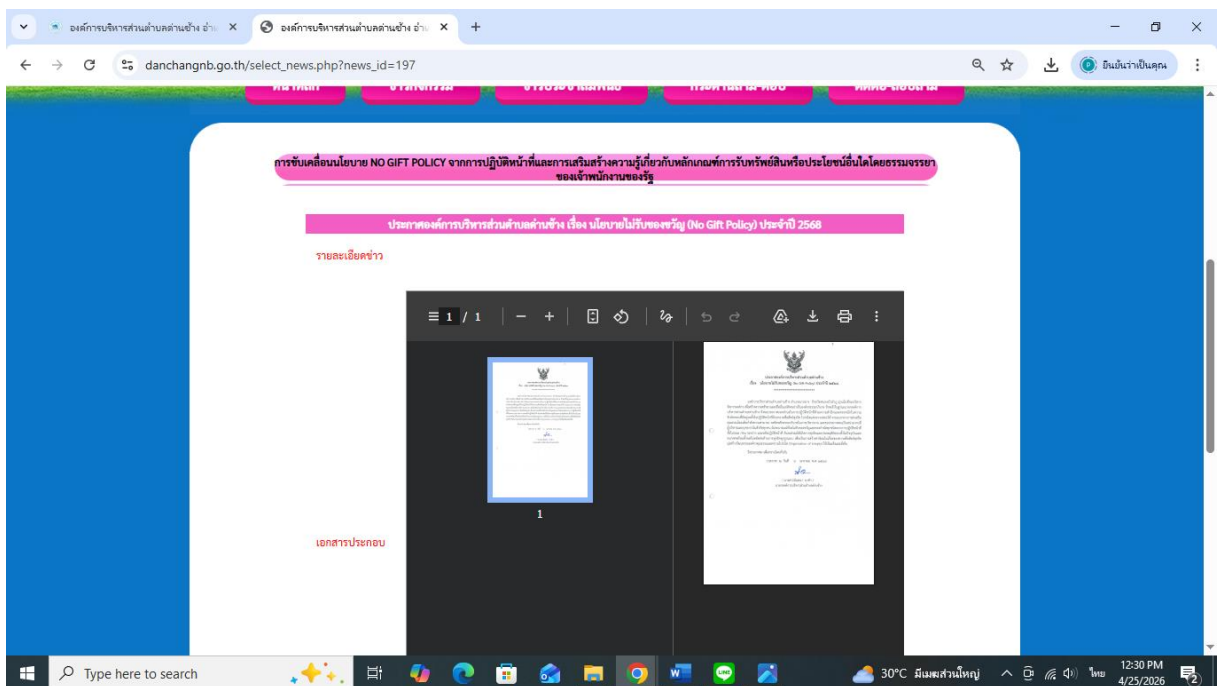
องค์การบริหารส่วนตำบลด่านช้าง อำเ ×
องค์การบริหารส่วนตำบลด่านช้าง อำเ ×
+

danchangnb.go.th/select_news.php?news_id=197

ยืนยันว่าเป็นคุณ

การขับเคลื่อนนโยบาย NO GIFT POLICY จากการปฏิบัติหน้าที่และการเสริมสร้างความรู้เกี่ยวกับหลักเกณฑ์การรับทรัพย์สินหรือประโยชน์อื่นใดโดยธรรมจรรยาของเจ้าพนักงานของรัฐ

ประกาศองค์การบริหารส่วนตำบลด่านช้าง เรื่อง นโยบายไม่รับของขวัญ (No Gift Policy) ประจำปี 2568

รายละเอียดข่าว

1 / 1

1

เอกสารประกอบ

Type here to search

30°C มีเมฆส่วนใหญ่

ไทย

12:30 PM
4/25/2026